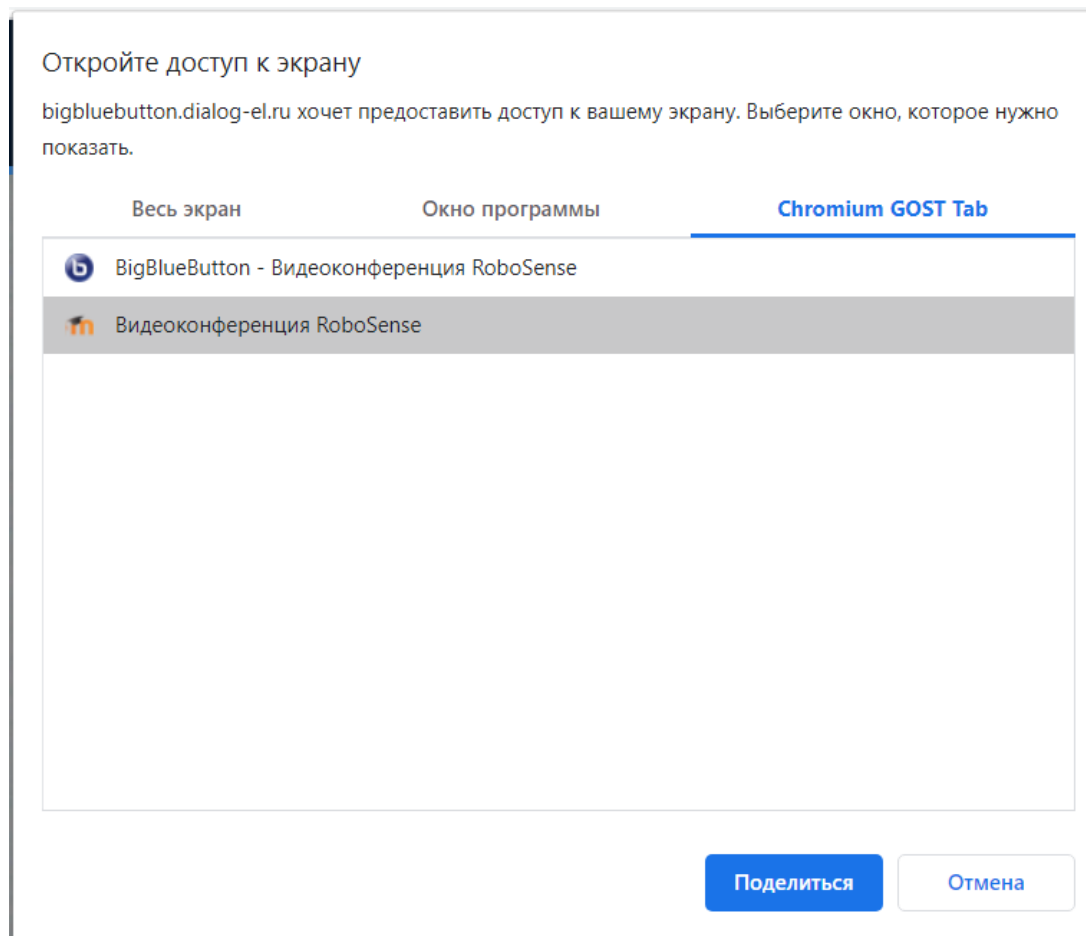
Откройте доступ к экрану

bigbluebutton.dialog-el.ru хочет предоставить доступ к вашему экрану. Выберите окно, которое нужно показать.

Весь экран
Окно программы
Chromium GOST Tab

BigBlueButton - Видеоконференция RoboSense
Видеоконференция RoboSense

Поделиться
Отмена